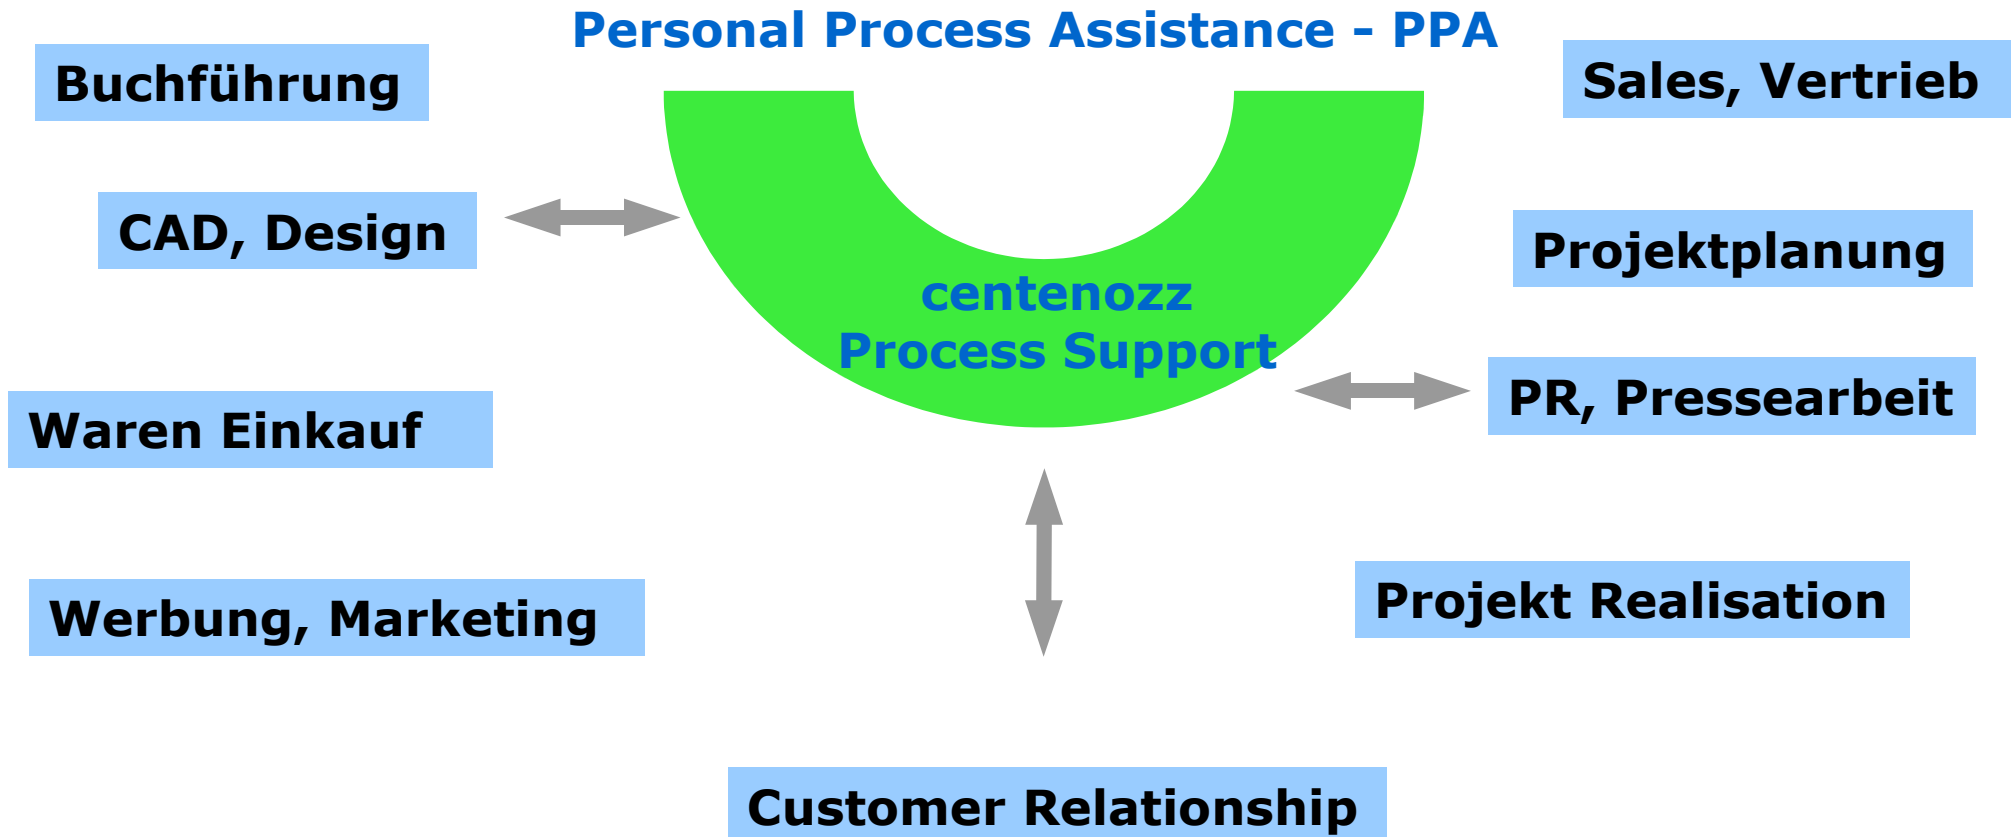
Personal Process Assistance - PPA

Buchführung

Sales, Vertrieb

CAD, Design

Projektplanung

centenozz
Process Support

PR, Pressearbeit

Waren Einkauf

Werbung, Marketing

Projekt Realisation

Customer Relationship